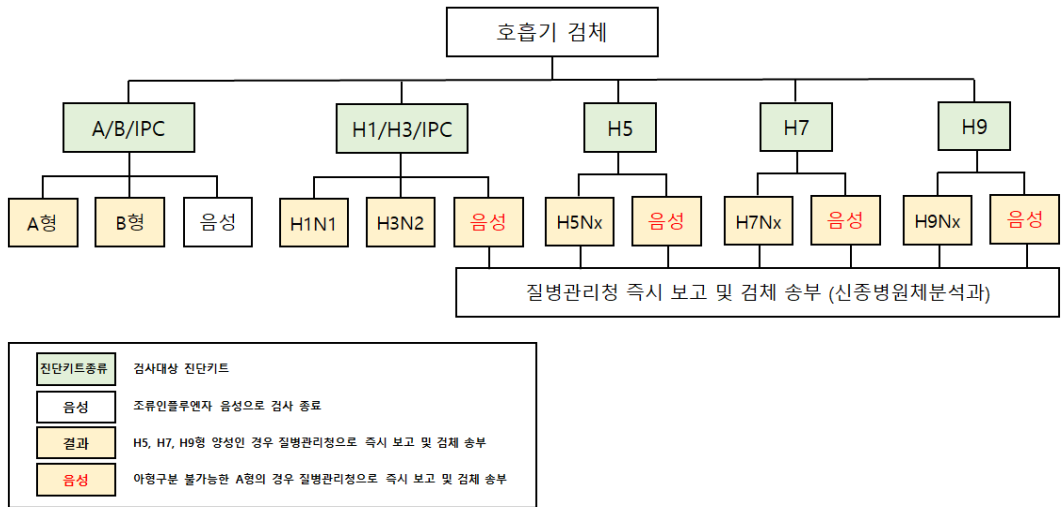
호흡기 검체

A/B/IPC

A형

B형

음성

H1/H3/IPC

H1N1

H3N2

음성

H5

H5Nx

음성

H7

H7Nx

음성

H9

H9Nx

음성

질병관리청 즉시 보고 및 검체 송부 (신종병원체분석과)

| | |
|---|---|
| 진단키트종류 | 검사대상 진단키트 |
| 음성 | 조류인플루엔자 음성으로 검사 종료 |
| 결과 | H5, H7, H9형 양성인 경우 질병관리청으로 즉시 보고 및 검체 송부 |
| 음성 | 아형구분 불가능한 A형의 경우 질병관리청으로 즉시 보고 및 검체 송부 |